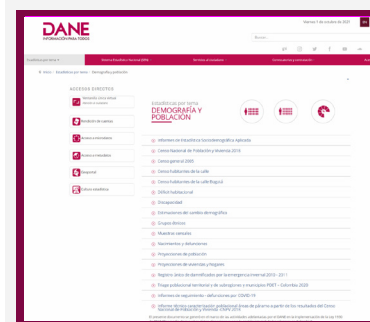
DANE
INFORMACIÓN PARA TODOS

Viernes 1 de octubre de 2021

Buscar...

Estadísticas por tema | Sistema Estadístico Nacional (SEN) | Servicios al ciudadano | Comunicados y notificación | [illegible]

Inicio / Estadísticas por tema / Demografía y población

ACCESOS DIRECTOS

Estadísticas por tema
DEMOGRAFÍA Y POBLACIÓN

Información de Estadística Sociodemográfica Aplicada
Censo Nacional de Población y Vivienda 2018
Censo general 2005
Censo habitantes de la calle
Censo habitantes de la calle Bogotá
Déficit habitacional
Discapacidad
Estimaciones del cambio demográfico
Grupos étnicos
Muestras censales
Nacimientos y defunciones
Proyecciones de población
Proyecciones de viviendas y hogares
Registro único de damnificados por la emergencia invernal 2010 - 2011
Etapa poblacional territorial y de subregiones o municipios PDET - Colombia 2020
Informes de seguimiento - defunciones por COVID-19
Informe técnico caracterización poblacional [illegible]

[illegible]